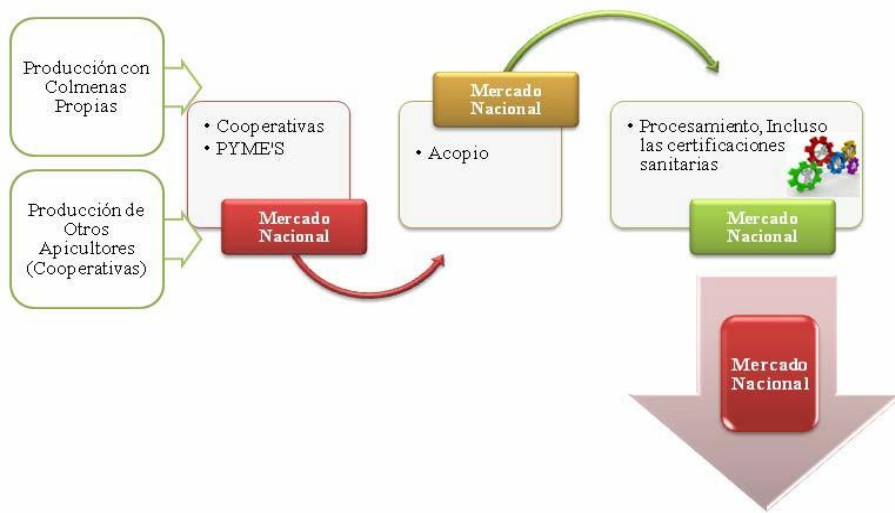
Producción con Colmenas Propias

Producción de Otros Apicultores (Cooperativas)

• Cooperativas
• PYME'S

Mercado Nacional

Mercado Nacional

• Acopio

• Procesamiento, Incluso las certificaciones sanitarias

Mercado Nacional

Mercado Nacional